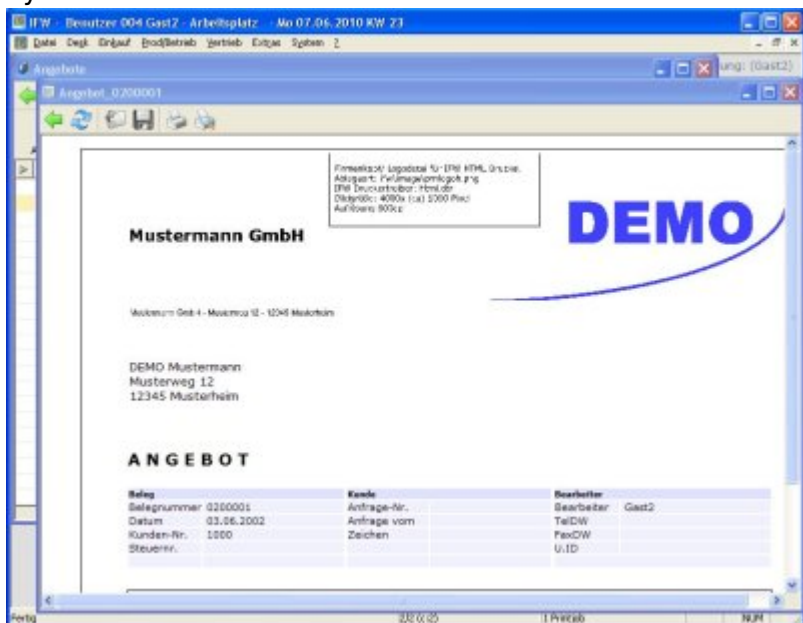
IFW - Benutzer 004 Gast2 - Arbeitsplatz - Mo 07.06.2010 KW 23

Datei Desk Einkauf Prod/Betrieb Vertrieb Extras System ?

Angebote

ung: (Gast2)

Angebot_0200001

Firmenkopf/ Logodatei für IFW HTML Drucker. Ablageort: Pfad/images/gmlogoh.png IFW Druckertreiber: Html.dtr Bildgröße: 4000x (ca) 1000 Pixel Auflösung: 600dpi

DEMO

Mustermann GmbH

Mustermann GmbH - Musterweg 12 - 12345 Musterheim

DEMO Mustermann
Musterweg 12
12345 Musterheim

ANGEBOT

| Beleg | | Kunde | | Bearbeiter | |
|---|---|---|---|---|---|
| Belegnummer | 0200001 | Anfrage-Nr. | | Bearbeiter | Gast2 |
| Datum | 03.06.2002 | Anfrage vom | | TelDW | |
| Kunden-Nr. | 1000 | Zeichen | | FaxDW | |
| Steuernr. | | | | U.ID | |

Fertig

2/2 (1/2)

1 Printjob

NUM